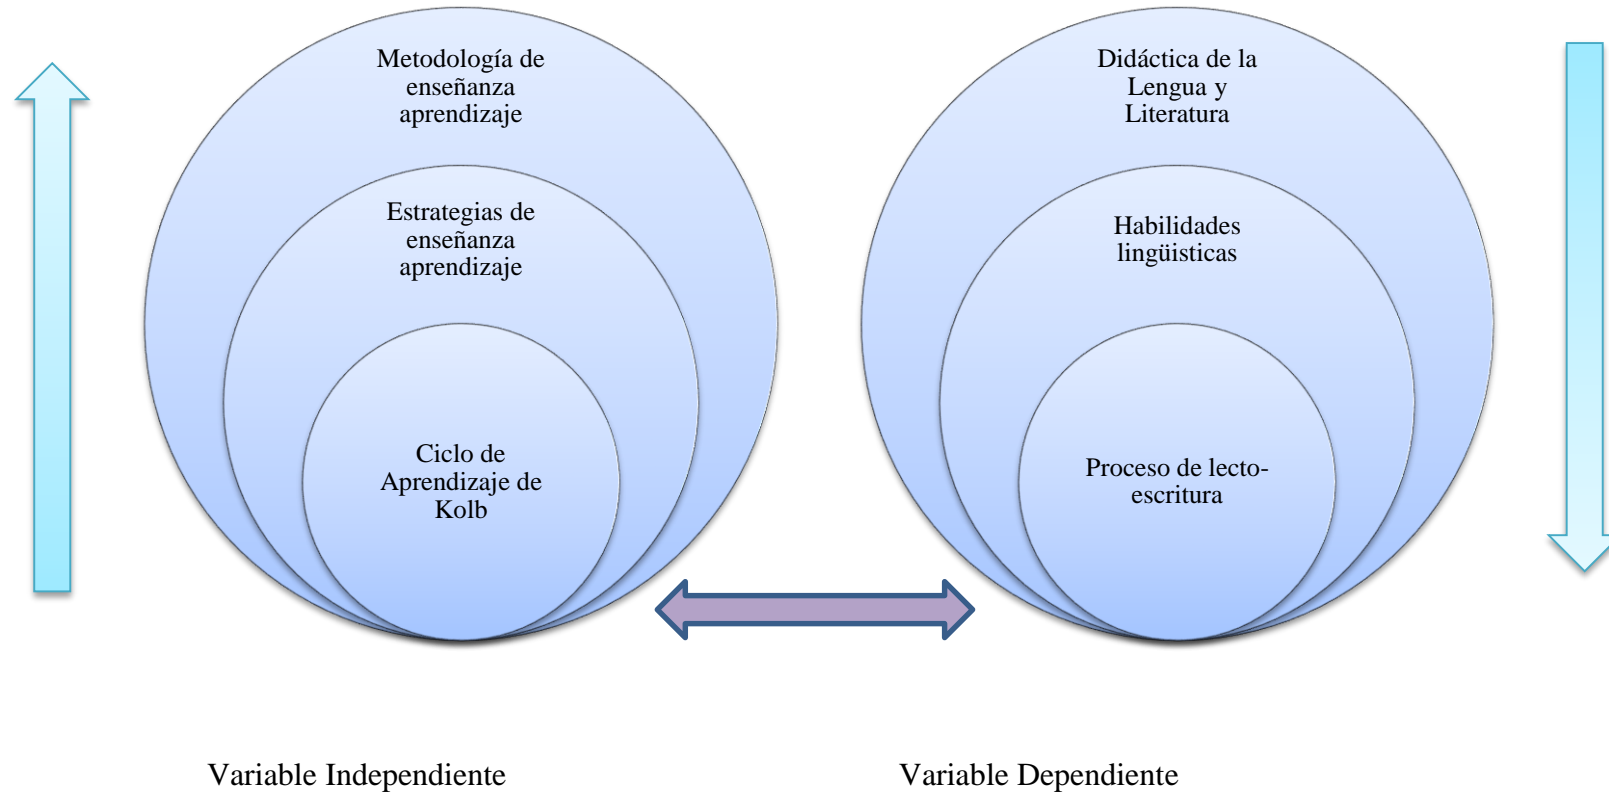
Metodología de enseñanza aprendizaje

Estrategias de enseñanza aprendizaje

Ciclo de Aprendizaje de Kolb

Didáctica de la Lengua y Literatura

Habilidades lingüísticas

Proceso de lecto-escritura

Variable Independiente

Variable Dependiente